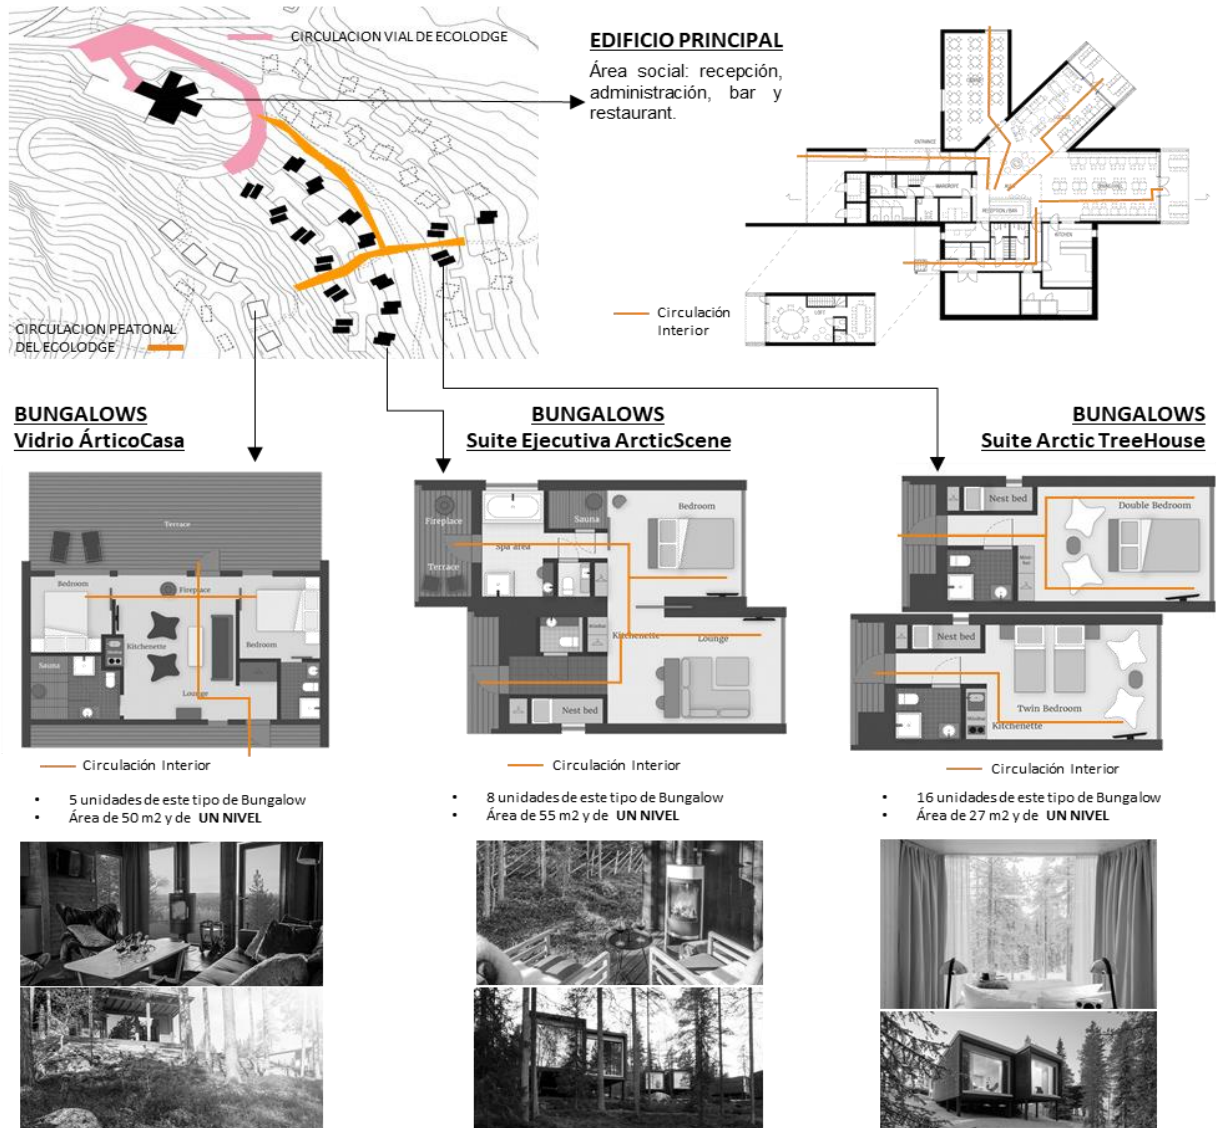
CIRCULACION VIAL DE ECOLODGE

CIRCULACION PEATONAL DEL ECOLODGE

EDIFICIO PRINCIPAL

Área social: recepción, administración, bar y restaurant.

ENTRANCE

RECEPTION LOBBY

KITCHEN

Circulación Interior

BUNGALOWS
Vidrio ÁrticoCasa

Terrace

Bedroom

Fireplace

Kitchenette

Bedroom

Sauna

Lounge

Circulación Interior

• 5 unidades de este tipo de Bungalow
• Área de 50 m2 y de UN NIVEL

BUNGALOWS
Suite Ejecutiva ArcticScene

Fireplace

Sauna

Bedroom

Spa area

Terrace

Kitchenette

Lounge

Nest bed

Circulación Interior

• 8 unidades de este tipo de Bungalow
• Área de 55 m2 y de UN NIVEL

BUNGALOWS
Suite Arctic TreeHouse

Nest bed

Double Bedroom

Nest bed

Twin Bedroom

Kitchenette

Circulación Interior

• 16 unidades de este tipo de Bungalow
• Área de 27 m2 y de UN NIVEL